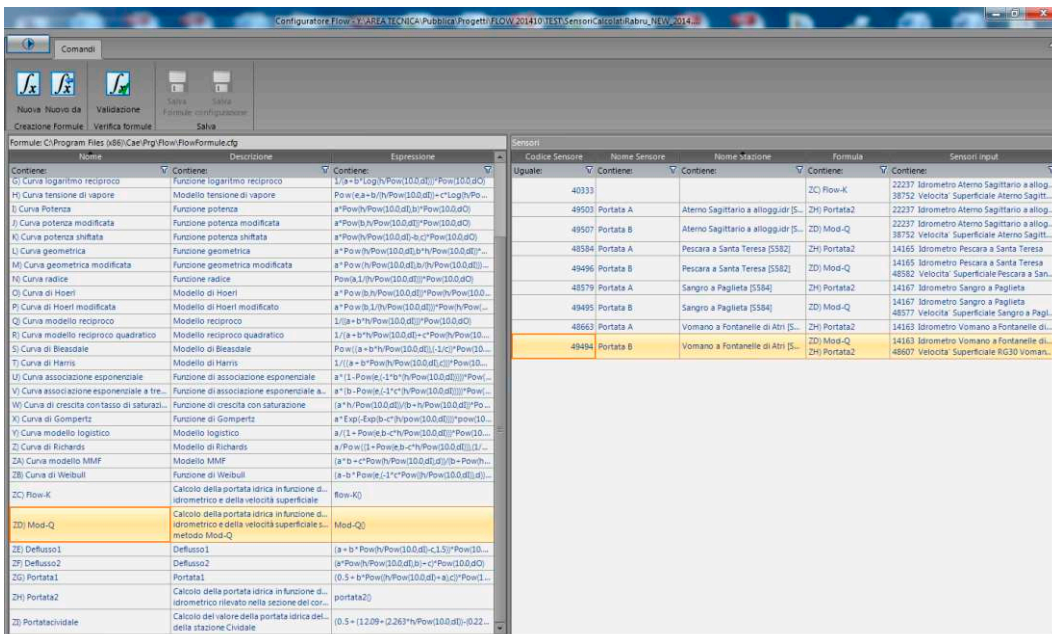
Configuratore Flow - Y:\AREA TECNICA\Pubblica\Progetti\FLOW 201410 TEST\SensoriCalcolati\Rabru_NEW_2014...

Comandi

Nuova Nuovo da | Validazione | Salva formule | Salva configurazione
Creazione Formule | Verifica formule | Salva

Formule: C:\Program Files (x86)\Cae\Prg\Flow\FlowFormule.cfg

| Nome | Descrizione | Espressione |
|---|---|---|
| Contiene: | Contiene: | Contiene: |
| G) Curva logaritmo reciproco | Funzione logaritmo reciproco | 1/(a+b*Log(h/Pow(10,0,dl))*Pow(10,0,dO) |
| H) Curva tensione di vapore | Modello tensione di vapore | Pow(e,a+b/(h/Pow(10,0,dl))+c*Log(h/Po... |
| I) Curva Potenza | Funzione potenza | a*Pow(h/Pow(10,0,dl),b)*Pow(10,0,dO) |
| J) Curva potenza modificata | Funzione potenza modificata | a*Pow(b,h/Pow(10,0,dl))*Pow(10,0,dO) |
| K) Curva potenza shiftata | Funzione potenza shiftata | a*Pow(h/Pow(10,0,dl)-b,c)*Pow(10,0,dO) |
| L) Curva geometrica | Funzione geometrica | a*Pow(h/Pow(10,0,dl),b*h/Pow(10,0,dl))*... |
| M) Curva geometrica modificata | Funzione geometrica modificata | a*Pow(h/Pow(10,0,dl),b/(h/Pow(10,0,dl)))... |
| N) Curva radice | Funzione radice | Pow(a,1/(h/Pow(10,0,dl)))*Pow(10,0,dO) |
| O) Curva di Hoerl | Modello di Hoerl | a*Pow(b,h/Pow(10,0,dl))*Pow(h/Pow(10,0... |
| P) Curva di Hoerl modificata | Modello di Hoerl modificato | a*Pow(b,1/(h/Pow(10,0,dl)))*Pow(h/Pow(... |
| Q) Curva modello reciproco | Modello reciproco | 1/(a+b*h/Pow(10,0,dl))*Pow(10,0,dO) |
| R) Curva modello reciproco quadratico | Modello reciproco quadratico | 1/(a+b*h/Pow(10,0,dl)+c*Pow(h/Pow(10... |
| S) Curva di Bleasdale | Modello di Bleasdale | Pow((a+b*h/Pow(10,0,dl)),-1/c)*Pow(10... |
| T) Curva di Harris | Modello di Harris | 1/(a+b*Pow(h/Pow(10,0,dl),c))*Pow(10... |
| U) Curva associazione esponenziale | Funzione di associazione esponenziale | a*(1-Pow(e,(-1*b*(h/Pow(10,0,dl)))))*Pow(... |
| V) Curva associazione esponenziale a tre... | Funzione di associazione esponenziale a... | a*(b-Pow(e,(-1*c*(h/Pow(10,0,dl)))))*Pow(... |
| W) Curva di crescita contasso di saturazi... | Funzione di crescita con saturazione | (a*h/Pow(10,0,dl))/(b+h/Pow(10,0,dl))*Po... |
| X) Curva di Gompertz | Funzione di Gompertz | a*Exp(-Exp(b-c*(h/pow(10,0,dl))))*pow(10... |
| Y) Curva modello logistico | Modello logistico | a/(1+Pow(e,b-c*h/Pow(10,0,dl)))*Pow(10... |
| Z) Curva di Richards | Modello di Richards | a/Pow((1+Pow(e,b-c*h/Pow(10,0,dl))),(1/... |
| ZA) Curva modello MMF | Modello MMF | (a*b+c*Pow(h/Pow(10,0,dl),d))/(b+Pow(h... |
| ZB) Curva di Weibull | Funzione di Weibull | (a-b*Pow(e,(-1*c*Pow((h/Pow(10,0,dl)),d)... |
| ZC) Flow-K | Calcolo della portata idrica in funzione d... idrometrico e della velocità superficiale | flow-K() |
| ZD) Mod-Q | Calcolo della portata idrica in funzione d... idrometrico e della velocità superficiale s... metodo Mod-Q | Mod-Q() |
| ZE) Deflusso1 | Deflusso1 | (a+b*Pow(h/Pow(10,0,dl)-c,1.5))*Pow(10... |
| ZF) Deflusso2 | Deflusso2 | (a*Pow(h/Pow(10,0,dl),b)+c)*Pow(10,0,dO) |
| ZG) Portata1 | Portata1 | (0.5+b*Pow((h/Pow(10,0,dl)+a),c))*Pow(1... |
| ZH) Portata2 | Calcolo della portata idrica in funzione d... idrometrico rilevato nella sezione del cor... | portata2() |
| ZI) Portatacividale | Calcolo del valore della portata idrica del... della stazione Cividale | (0.5+(12.09+(2.263*h/Pow(10,0,dl))-(0.22... |

Sensori

| Codice Sensore | Nome Sensore | Nome stazione | Formula | Sensori input |
|---|---|---|---|---|
| Uguale: | Contiene: | Contiene: | Contiene: | Contiene: |
| 40333 | | | ZC) Flow-K | 22237 Idrometro Aterno Sagittario a allog... 38752 Velocita' Superficiale Aterno Sagitt... |
| 49503 | Portata A | Aterno Sagittario a allogg.idr [S... | ZH) Portata2 | 22237 Idrometro Aterno Sagittario a allog... |
| 49507 | Portata B | Aterno Sagittario a allogg.idr [S... | ZD) Mod-Q | 22237 Idrometro Aterno Sagittario a allog... 38752 Velocita' Superficiale Aterno Sagitt... |
| 48584 | Portata A | Pescara a Santa Teresa [S582] | ZH) Portata2 | 14165 Idrometro Pescara a Santa Teresa |
| 49496 | Portata B | Pescara a Santa Teresa [S582] | ZD) Mod-Q | 14165 Idrometro Pescara a Santa Teresa 48582 Velocita' Superficiale Pescara a San... |
| 48579 | Portata A | Sangro a Paglieta [S584] | ZH) Portata2 | 14167 Idrometro Sangro a Paglieta |
| 49495 | Portata B | Sangro a Paglieta [S584] | ZD) Mod-Q | 14167 Idrometro Sangro a Paglieta 48577 Velocita' Superficiale Sangro a Pagl... |
| 48663 | Portata A | Vomano a Fontanelle di Atri [S... | ZH) Portata2 | 14163 Idrometro Vomano a Fontanelle di... |
| 49494 | Portata B | Vomano a Fontanelle di Atri [S... | ZD) Mod-Q ZH) Portata2 | 14163 Idrometro Vomano a Fontanelle di... 48607 Velocita' Superficiale RG30 Voman... |